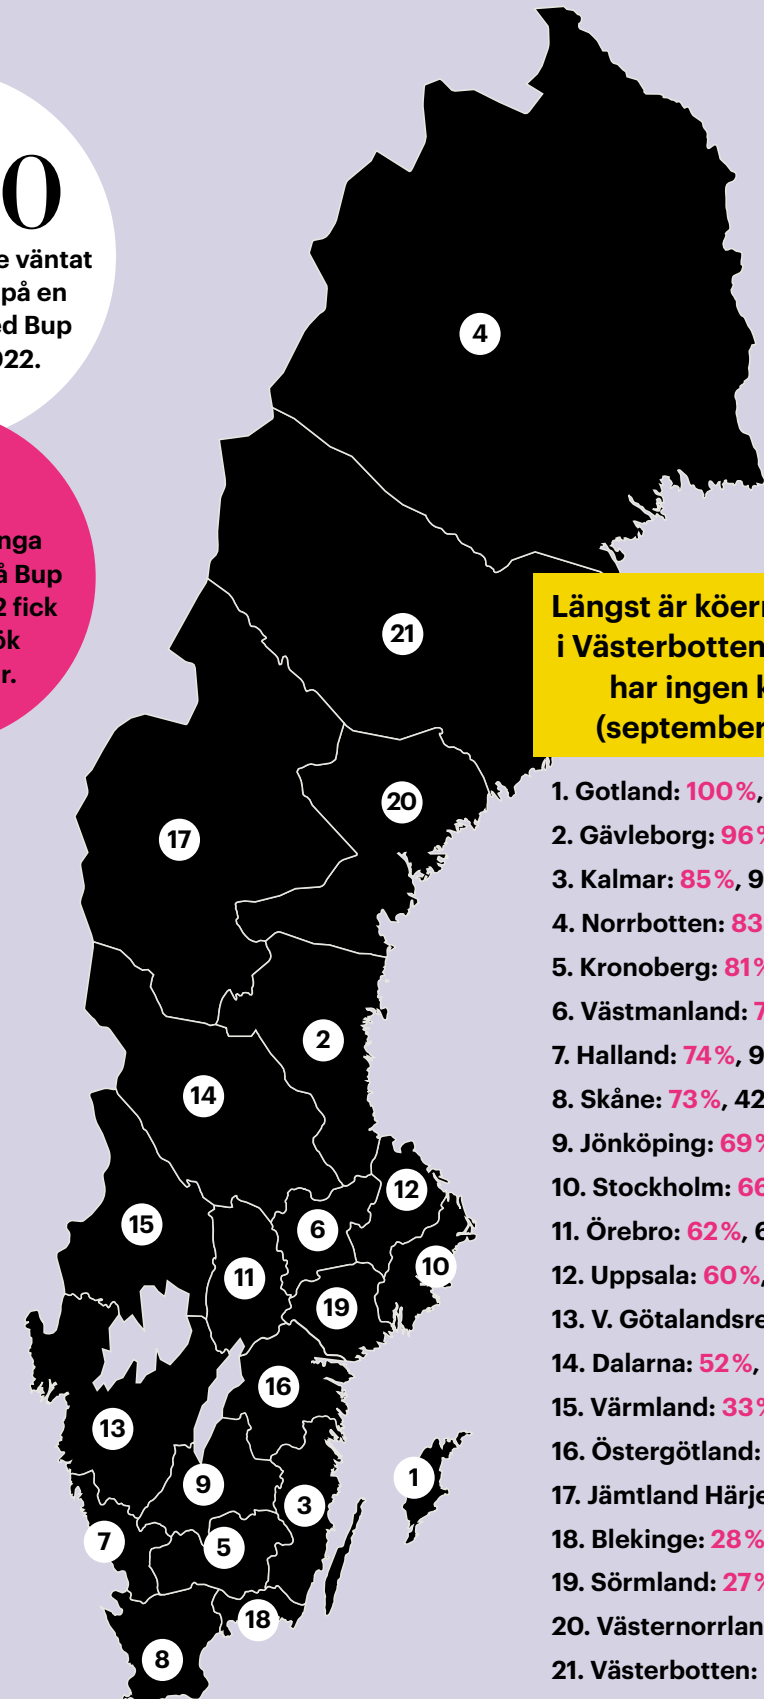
0
e väntat på en ed Bup 022.

nga å Bup 2 fick ök r.

4
21
20
17
2
14
12
15
6
10
11
19
16
13
1
9
3
7
5
18
8

Längst är köern i Västerbotten har ingen k (september

1. Gotland: 100%,
2. Gävleborg: 96%
3. Kalmar: 85%, 9
4. Norrbotten: 83
5. Kronoberg: 81%
6. Västmanland: 7
7. Halland: 74%, 9
8. Skåne: 73%, 42
9. Jönköping: 69%
10. Stockholm: 66
11. Örebro: 62%, 6
12. Uppsala: 60%,
13. V. Götalandsre
14. Dalarna: 52%,
15. Värmland: 33%
16. Östergötland:
17. Jämtland Härje
18. Blekinge: 28%
19. Sörmland: 27%
20. Västernorrlan
21. Västerbotten: